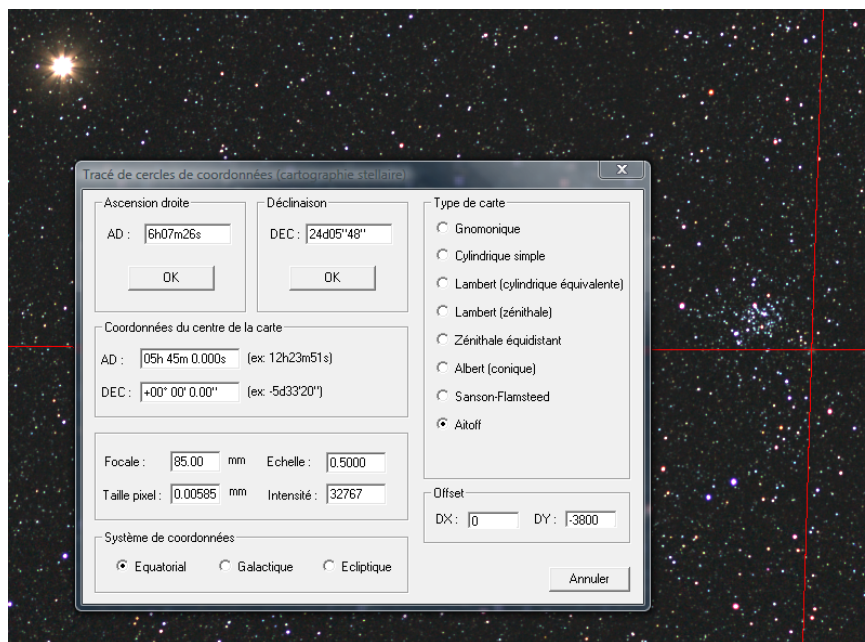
Tracé de cercles de coordonnées (cartographie stellaire)

Ascension droite
AD : 6h07m26s
OK

Déclinaison
DEC : 24d05''48''
OK

Coordonnées du centre de la carte
AD : 05h 45m 0.000s (ex: 12h23m51s)
DEC : +00° 00' 0.00'' (ex: -5d33'20'')

Focale : 85.00 mm
Echelle : 0.5000
Taille pixel : 0.00585 mm
Intensité : 32767

Système de coordonnées
Equatorial
Galactique
Ecliptique

Type de carte
Gnomonique
Cylindrique simple
Lambert (cylindrique équivalente)
Lambert (zénithale)
Zénithale équidistant
Albert (conique)
Sanson-Flamsteed
Aitoff

Offset
DX : 0
DY : -3800

Annuler